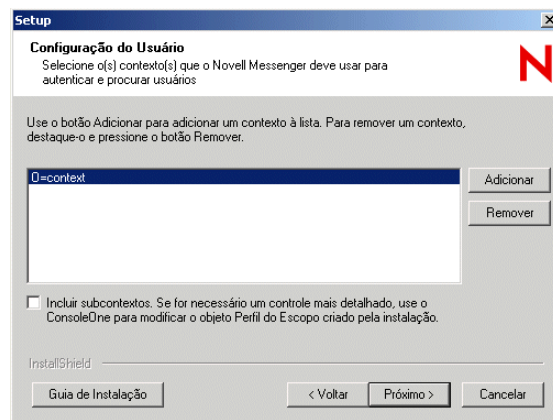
Setup

Configuração do Usuário
Selecione o(s) contexto(s) que o Novell Messenger deve usar para autenticar e procurar usuários

N

Use o botão Adicionar para adicionar um contexto à lista. Para remover um contexto, destaque-o e pressione o botão Remover.

O=context

Adicionar

Remover

Incluir subcontextos. Se for necessário um controle mais detalhado, use o ConsoleOne para modificar o objeto Perfil do Escopo criado pela instalação.

InstallShield

Guia de Instalação

< Voltar

Próximo >

Cancelar